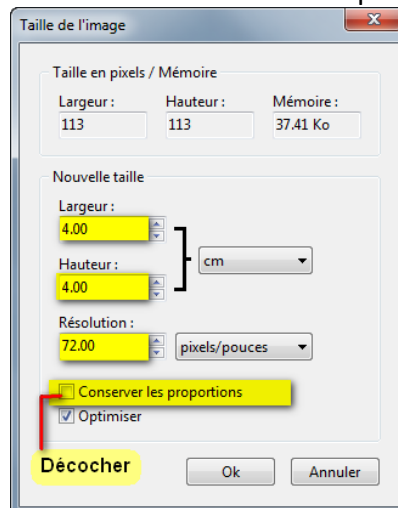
Taille de l'image

Taille en pixels / Mémoire

Largeur :
113

Hauteur :
113

Mémoire :
37.41 Ko

Nouvelle taille

Largeur :
4.00

Hauteur :
4.00

cm

Résolution :
72.00

pixels/pouces

Conserver les proportions

Optimiser

Décocher

Ok

Annuler